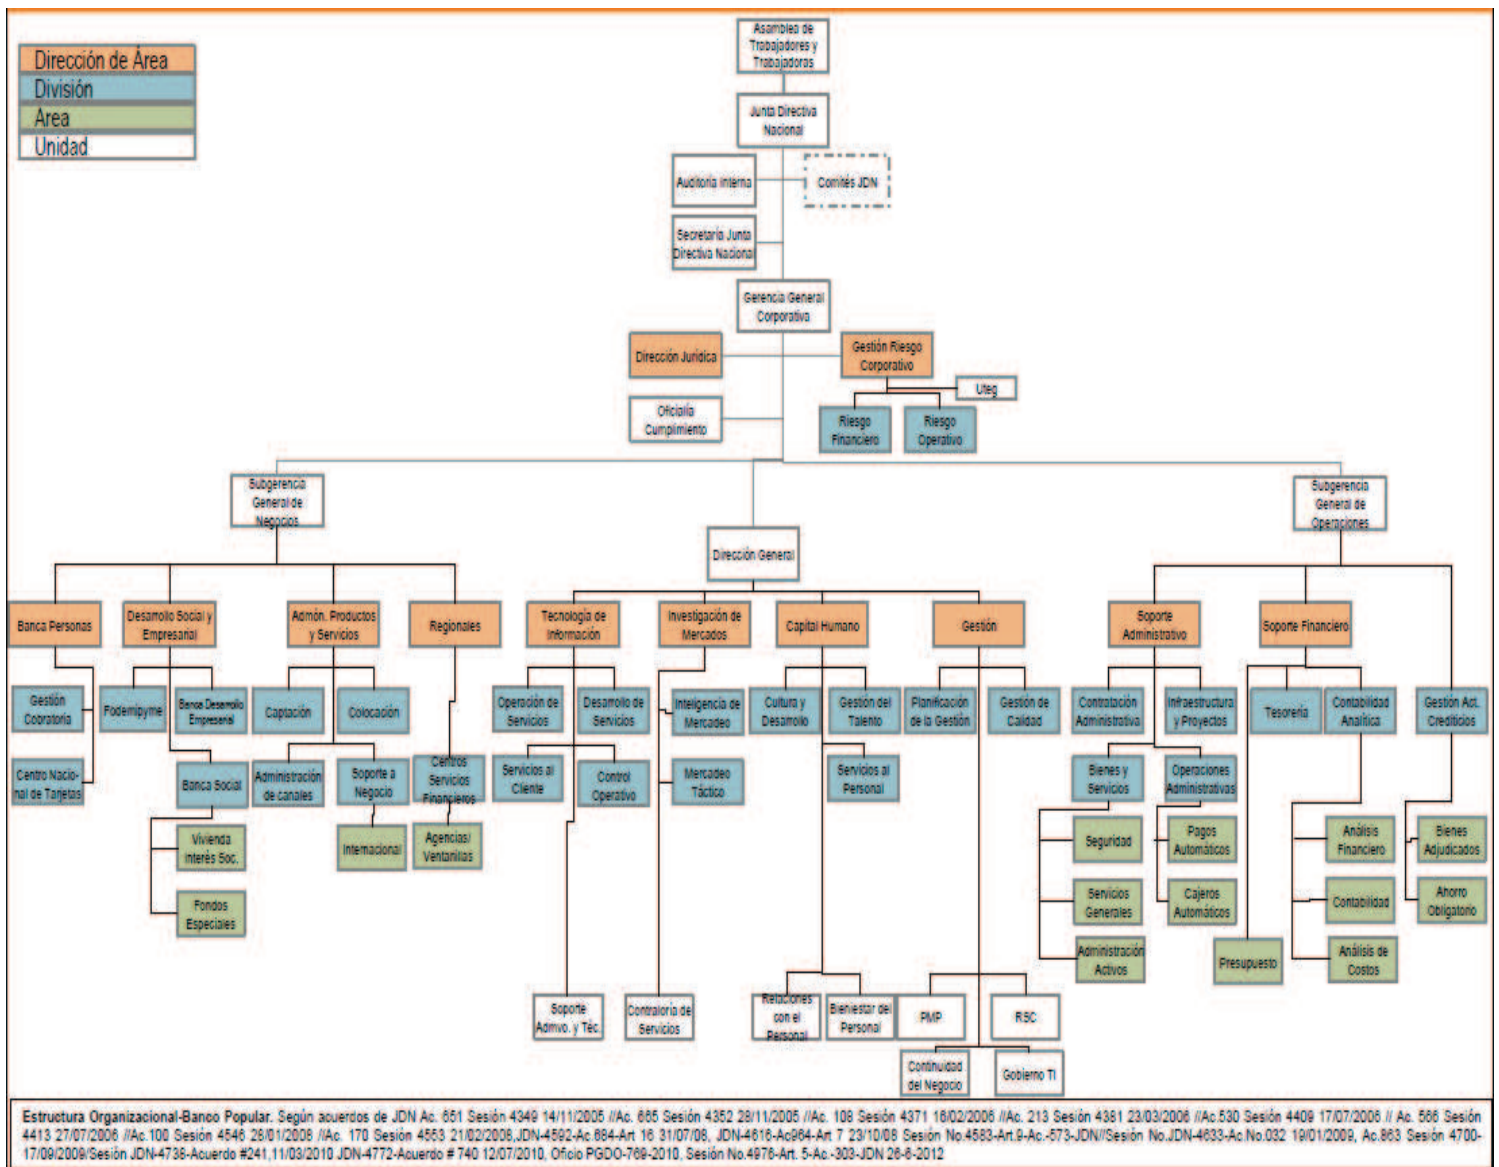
Dirección de Área
División
Area
Unidad

Asamblea de Trabajadores y Trabajadoras

Junta Directiva Nacional

Auditoría Interna

Comités JDN

Secretaría Junta Directiva Nacional

Gerencia General Corporativa

Dirección Jurídica

Gestión Riesgo Corporativo

Uteg

Oficialía Cumplimiento

Riesgo Financiero

Riesgo Operativo

Subgerencia General de Negocios

Dirección General

Subgerencia General de Operaciones

Banca Personas

Desarrollo Social y Empresarial

Admón. Productos y Servicios

Regionales

Tecnología de Información

Investigación de Mercados

Capital Humano

Gestión

Soporte Administrativo

Soporte Financiero

Gestión Cobratoria

Centro Nacional de Tarjetas

Fodemipyme

Banca Desarrollo Empresarial

Banca Social

Vivienda Interés Soc.

Fondos Especiales

Captación

Colocación

Administración de canales

Soporte a Negocio

Internacional

Centros Servicios Financieros

Agencias/ Ventanillas

Operación de Servicios

Desarrollo de Servicios

Servicios al Cliente

Control Operativo

Soporte Admvo. y Téc.

Inteligencia de Mercadeo

Mercadeo Táctico

Contraloría de Servicios

Cultura y Desarrollo

Gestión del Talento

Servicios al Personal

Relaciones con el Personal

Bienestar del Personal

Planificación de la Gestión

Gestión de Calidad

PMP

RSC

Continuidad del Negocio

Gobierno TI

Contratación Administrativa

Infraestructura y Proyectos

Bienes y Servicios

Operaciones Administrativas

Seguridad

Servicios Generales

Administración Activos

Pagos Automáticos

Cajeros Automáticos

Tesorería

Contabilidad Analítica

Presupuesto

Análisis Financiero

Contabilidad

Análisis de Costos

Gestión Act. Crediticios

Bienes Adjudicados

Ahorro Obligatorio

Estructura Organizacional-Banco Popular. Según acuerdos de JDN Ac. 651 Sesión 4349 14/11/2005 //Ac. 665 Sesión 4352 28/11/2005 //Ac. 108 Sesión 4371 16/02/2006 //Ac. 213 Sesión 4381 23/03/2006 //Ac.530 Sesión 4409 17/07/2006 // Ac. 566 Sesión 4413 27/07/2006 //Ac.100 Sesión 4546 28/01/2008 //Ac. 170 Sesión 4553 21/02/2008,JDN-4592-Ac.684-Art 16 31/07/08, JDN-4616-Ac964-Art 7 23/10/08 Sesión No.4583-Art.9-Ac.-573-JDN//Sesión No.JDN-4633-Ac.No.032 19/01/2009, Ac.863 Sesión 4700-17/09/2009/Sesión JDN-4738-Acuerdo #241,11/03/2010 JDN-4772-Acuerdo # 740 12/07/2010, Oficio PGDO-769-2010, Sesión No.4976-Art. 5-Ac.-303-JDN 26-6-2012